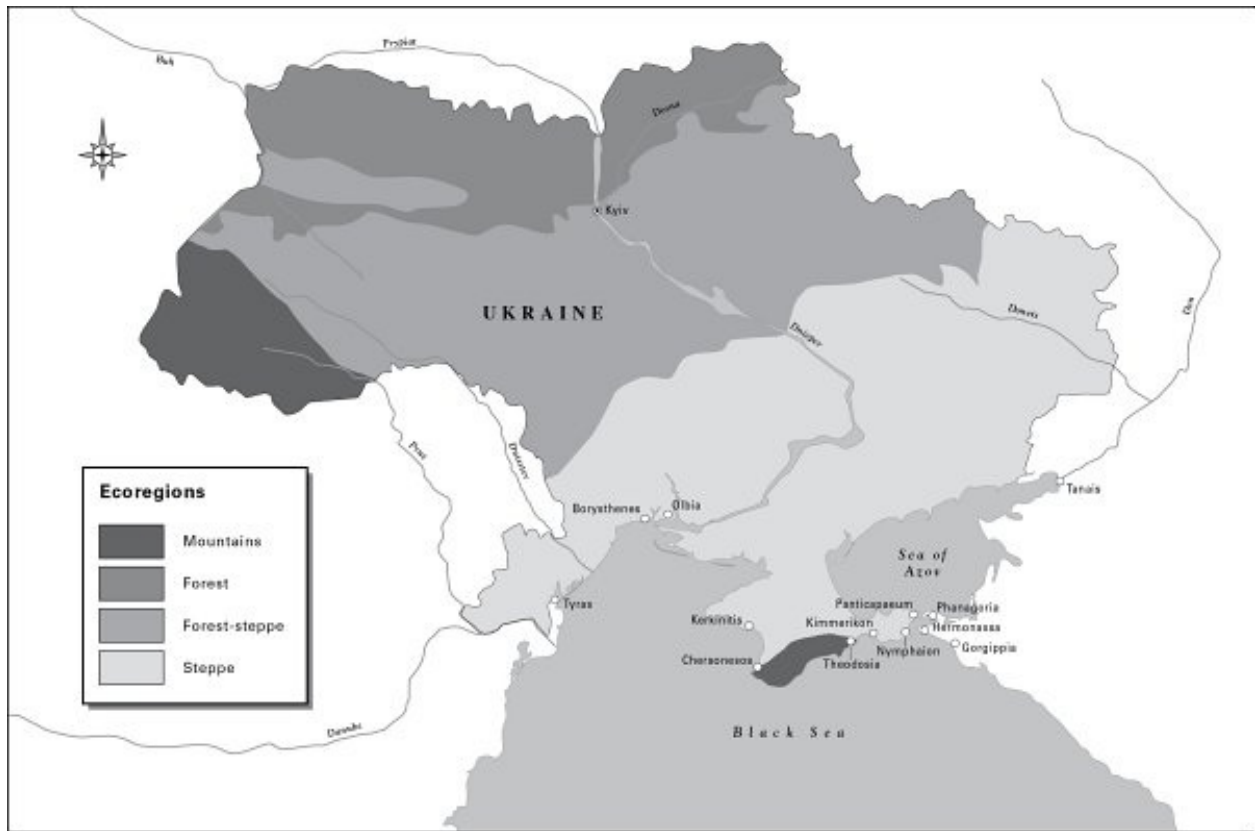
Buh
Prypiat
Desna
Kyiv
UKRAINE
Dnieper
Donets
Don
Prut
Dniester
Danube

Ecoregions
Mountains
Forest
Forest-steppe
Steppe

Borysthenes
Olbia
Tanais
Sea of Azov
Tyras
Kerkinitis
Panticapaeum
Phanagoria
Kimmerikon
Hermonassa
Nymphaion
Gorgippia
Chersonesos
Theodosia
Black Sea